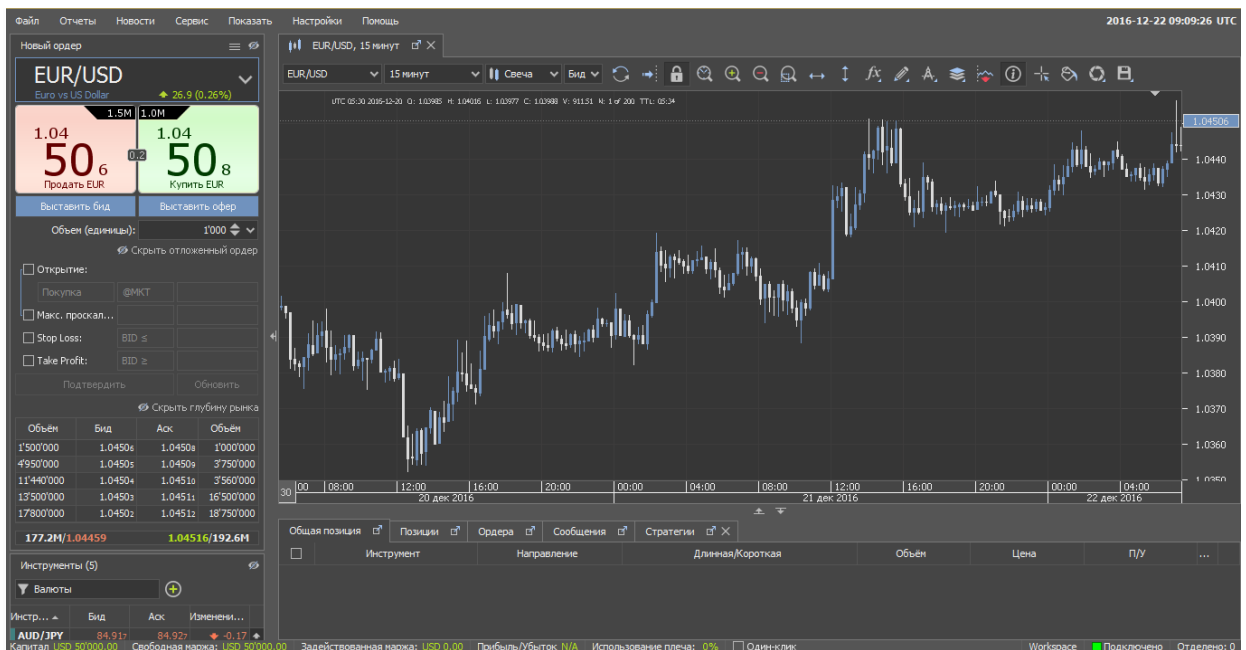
Файл Отчеты Новости Сервис Показать Настройки Помощь 2016-12-22 09:09:26 UTC

Новый ордер

EUR/USD
Euro vs US Dollar 26.9 (0.26%)

1.5M 1.0M

1.04
50 6
Продать EUR

0.2

1.04
50 8
Купить EUR

Выставить бид Выставить офер

Объем (единицы): 1'000

Скрыть отложенный ордер

Открытие:
Покупка @MKT
Макс. проскал...
Stop Loss: BID ≤
Take Profit: BID ≥
Подтвердить Обновить

Скрыть глубину рынка

| Объём | Бид | Аск | Объём |
|---|---|---|---|
| 1'500'000 | 1.04506 | 1.04508 | 1'000'000 |
| 4'950'000 | 1.04505 | 1.04509 | 3'750'000 |
| 11'440'000 | 1.04504 | 1.04510 | 3'560'000 |
| 13'500'000 | 1.04503 | 1.04511 | 16'500'000 |
| 17'800'000 | 1.04502 | 1.04512 | 18'750'000 |

177.2M/1.04459 1.04516/192.6M

Инструменты (5)
Валюты

| Инстр... | Бид | Аск | Изменени... |
|---|---|---|---|
| AUD/JPY | 84.917 | 84.927 | -0.17 |

EUR/USD, 15 минут

EUR/USD 15 минут Свеча Бид

UTC 05:30 2016-12-20 O: 1.03985 H: 1.04016 L: 1.03977 C: 1.03988 V: 911.51 N: 1 of 200 TTL: 05:34

1.04506
1.0440
1.0430
1.0420
1.0410
1.0400
1.0390
1.0380
1.0370
1.0360
1.0350

30 00 08:00 12:00 16:00 20:00 00:00 04:00 08:00 12:00 16:00 20:00 00 04:00
20 дек 2016 21 дек 2016 22 дек 2016

Общая позиция Позиции Ордера Сообщения Стратегии

Инструмент Направление Длинная/Короткая Объём Цена П/У ...

Капитал USD 50'000.00 Свободная маржа: USD 50'000.00 Задействованная маржа: USD 0.00 Прибыль/Убыток N/A Использование плеча: 0% Один-клик Workspace Подключено Отделено: 0